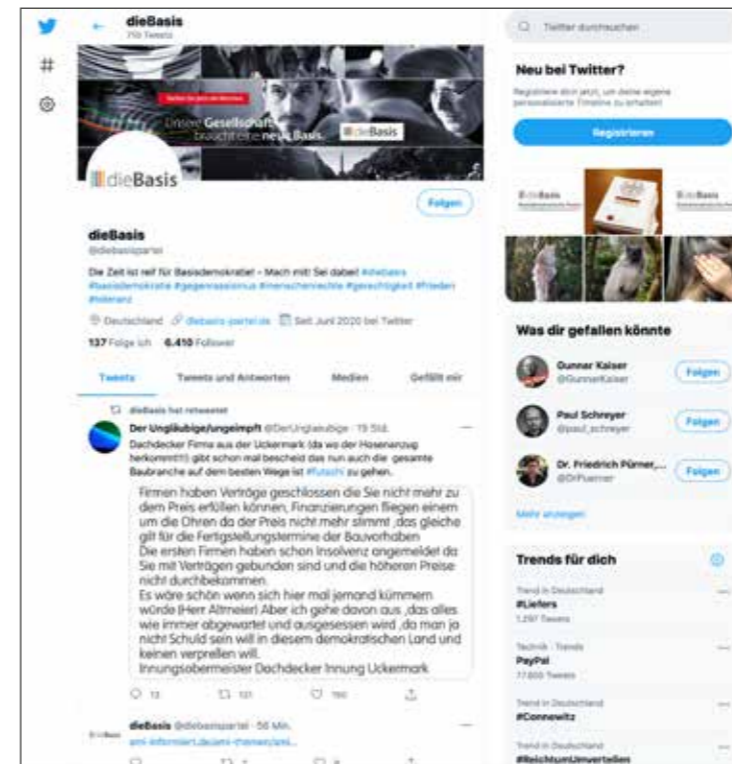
dieBasis
759 Tweets

Twitter durchsuchen

Unsere Gesellschaft braucht eine neue Basis. dieBasis

dieBasis

Folgen

dieBasis
@diebasispartei

Die Zeit ist reif für Basisdemokratie! – Mach mit! Sei dabei! #diebasis #basisdemokratie #gegenrassismus #menschenrechte #gerechtigkeit #frieden #toleranz

Deutschland diebasis-partei.de Seit Juni 2020 bei Twitter

137 Folge ich 6.410 Follower

Tweets Tweets und Antworten Medien Gefällt mir

dieBasis hat retweetet

Der Ungläubige/ungeimpft @DerUnglaeubige · 19 Std.
Dachdecker Firma aus der Uckermark (da wo der Hosenanzug herkommt!!!) gibt schon mal bescheid das nun auch die gesamte Baubranche auf dem besten Wege ist #futschi zu gehen.

Firmen haben Verträge geschlossen die Sie nicht mehr zu dem Preis erfüllen können, Finanzierungen fliegen einem um die Ohren da der Preis nicht mehr stimmt ,das gleiche gilt für die Fertigstellungstermine der Bauvorhaben
Die ersten Firmen haben schon Insolvenz angemeldet da Sie mit Verträgen gebunden sind und die höheren Preise nicht durchbekommen.
Es wäre schön wenn sich hier mal jemand kümmern würde (Herr Altmeier) Aber ich gehe davon aus ,das alles wie immer abgewartet und ausgesessen wird ,da man ja nicht Schuld sein will in diesem demokratischen Land und keinen verprellen will.
Innungsobermeister Dachdecker Innung Uckermark

13 131 760

dieBasis @diebasispartei · 56 Min.
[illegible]

Neu bei Twitter?
Registriere dich jetzt, um deine eigene personalisierte Timeline zu erhalten!

Registrieren

Was dir gefallen könnte

Gunnar Kaiser
@GunnarKaiser
Folgen

Paul Schreyer
@paul_schreyer
Folgen

Dr. Friedrich Pürner,...
@DrPuerner
Folgen

Mehr anzeigen

Trends für dich

Trend in Deutschland
#Liefers
1.297 Tweets

Technik · Trends
PayPal
17.800 Tweets

Trend in Deutschland
#Connewitz

Trend in Deutschland
#ReichtumUmverteilen